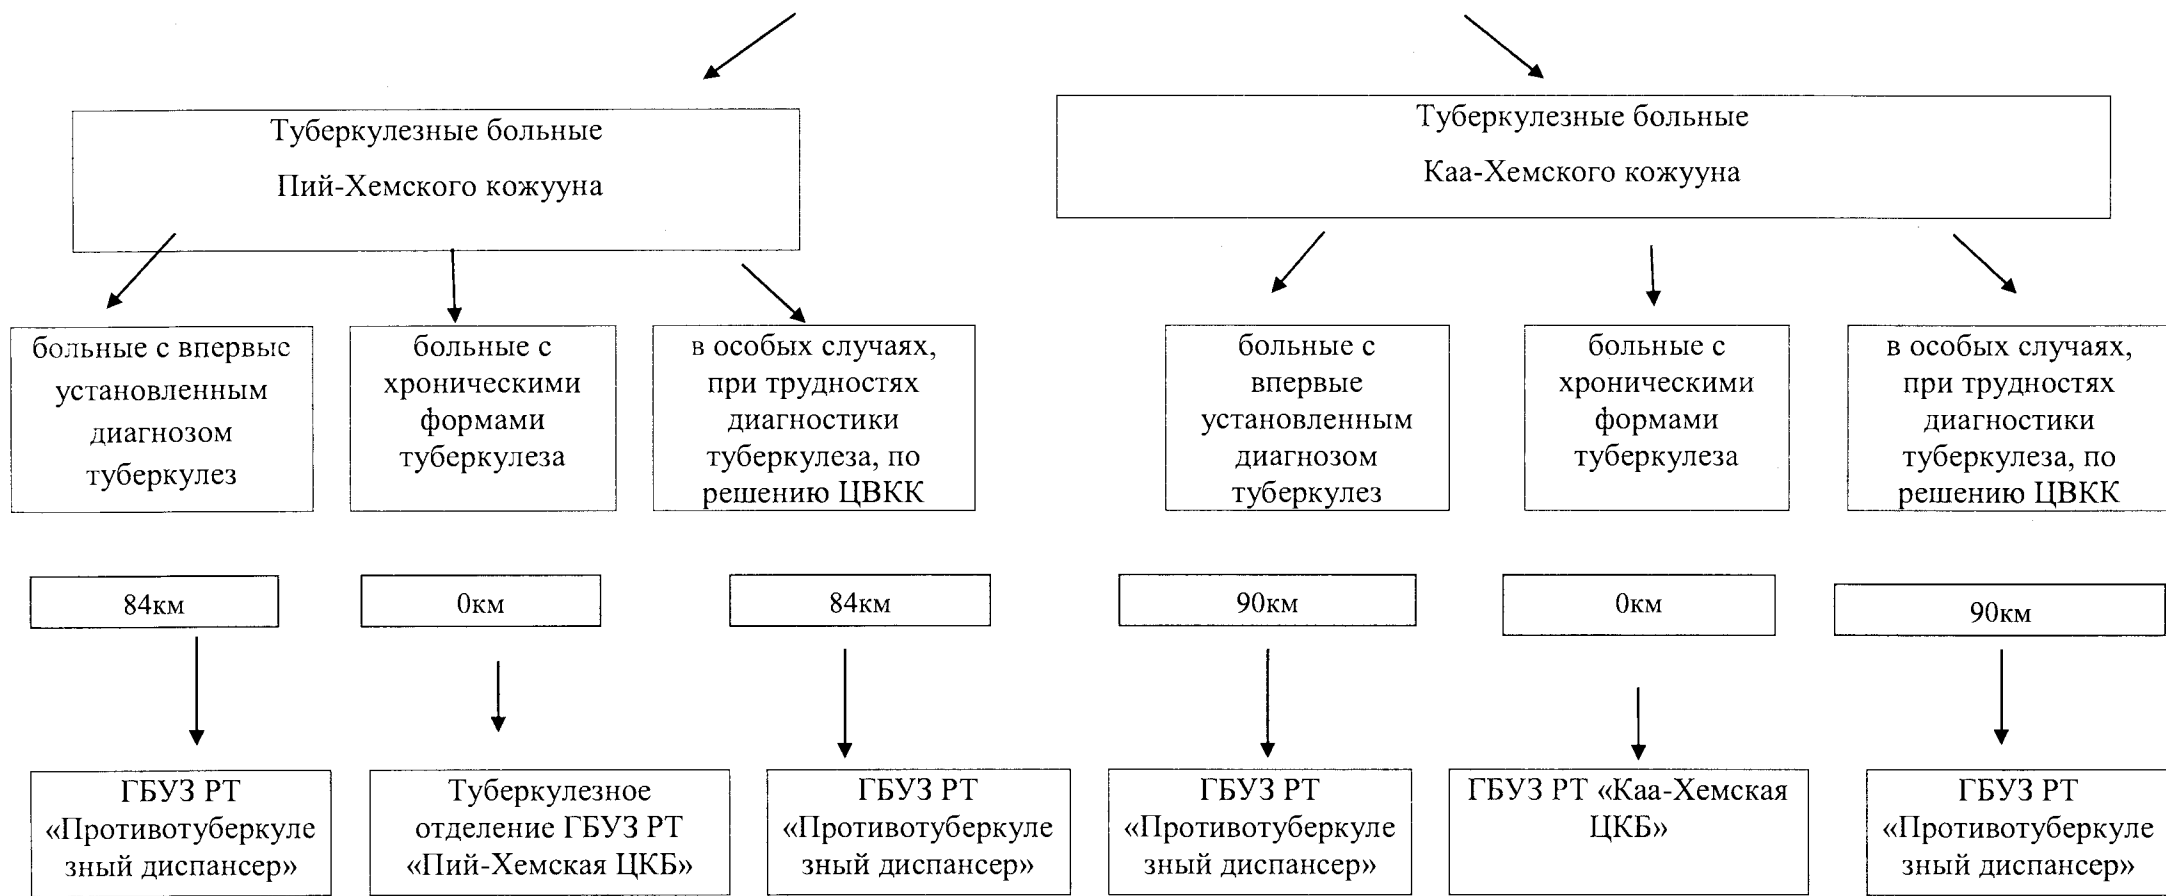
Туберкулезные больные

Пий-Хемского кожууна

Туберкулезные больные

Каа-Хемского кожууна

больные с впервые установленным диагнозом туберкулез

больные с хроническими формами туберкулеза

в особых случаях, при трудностях диагностики туберкулеза, по решению ЦВКК

больные с впервые установленным диагнозом туберкулез

больные с хроническими формами туберкулеза

в особых случаях, при трудностях диагностики туберкулеза, по решению ЦВКК

84км

0км

84км

90км

0км

90км

ГБУЗ РТ «Противотуберкулезный диспансер»

Туберкулезное отделение ГБУЗ РТ «Пий-Хемская ЦКБ»

ГБУЗ РТ «Противотуберкулезный диспансер»

ГБУЗ РТ «Противотуберкулезный диспансер»

ГБУЗ РТ «Каа-Хемская ЦКБ»

ГБУЗ РТ «Противотуберкулезный диспансер»